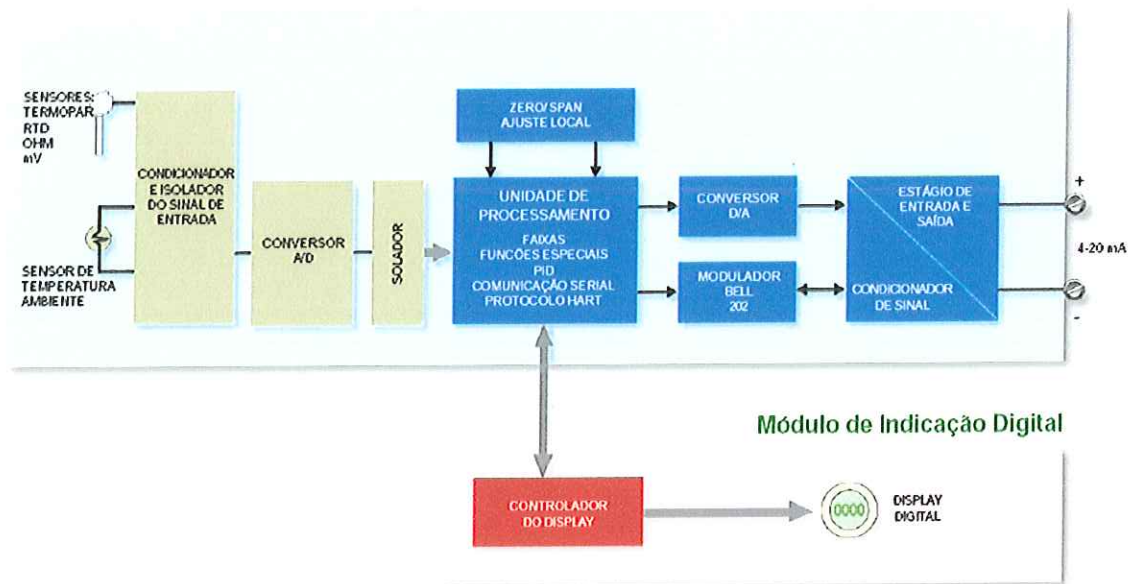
SENSORES: TERMOPAR RTD OHM mV

SENSOR DE TEMPERATURA AMBIENTE

CONDICIONADOR E ISOLADOR DO SINAL DE ENTRADA

CONVERSOR A/D

SOLADOR

ZERO/SPAN AJUSTE LOCAL

UNIDADE DE PROCESSAMENTO

FAIXAS FUNÇÕES ESPECIAIS PID COMUNICAÇÃO SERIAL PROTOCOLO HART

CONVERSOR D/A

MODULADOR BELL 202

ESTÁGIO DE ENTRADA E SAÍDA

CONDICIONADOR DE SINAL

+

4-20 mA

-

Módulo de Indicação Digital

CONTROLADOR DO DISPLAY

0000

DISPLAY DIGITAL